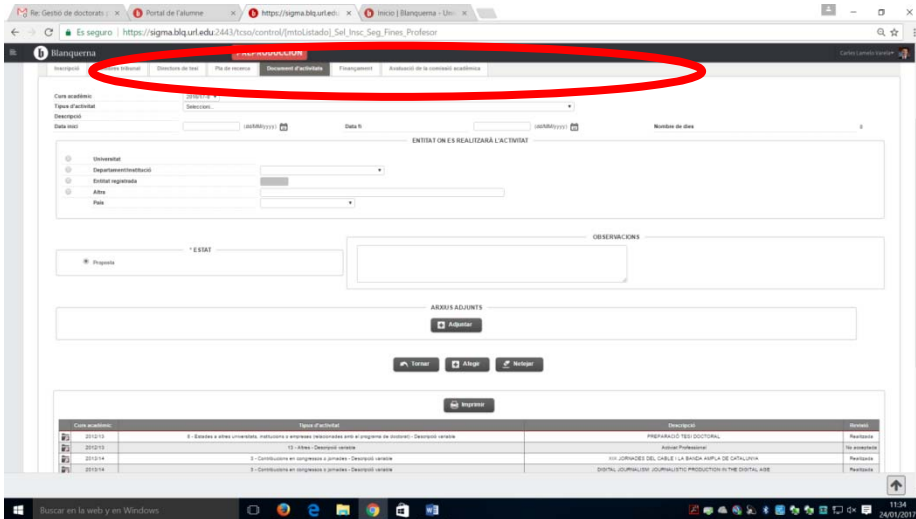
Re: Gestió de doctorats | ×
Portal de l'alumne ×
https://sigma.blq.url.edu ×
Inicio | Blanquerna - Univ ×

Es seguro | https://sigma.blq.url.edu:2443/tcso/control/JmtoListado|_Sel_Insc_Seg_Fines_Profesor

Blanquerna
PREPRODUCCION
Carlos Lamelo Varela

Inscripció | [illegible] tribunal | Directors de tesi | Pla de recerca | Document d'activitats | Finançament | Avaluació de la comissió acadèmica

Curs acadèmic 2016/17
Tipus d'activitat Seleccion...
Descripció
Data inici (dd/MM/yyyy) Data fi (dd/MM/yyyy) Nombre de dies 0

ENTITAT ON ES REALITZARÀ L'ACTIVITAT
Universitat
Departament/institució
Entitat registrada
Altre
País

* ESTAT
Proposta

OBSERVACIONS

ARXIUS ADJUNTS
Adjuntar

Tornar | Alegir | Netejar

Imprimir

| | Curs acadèmic | Tipus d'activitat | Descripció | Revisió |
|---|---|---|---|---|
| | 2012/13 | 8 - Estades a altres universitats, institucions o empreses relacionades amb el programa de doctorat - Descripció variable | PREPARACIÓ TESI DOCTORAL | Realitzada |
| | 2012/13 | 13 - Altres - Descripció variable | Activitat Professional | No acceptada |
| | 2013/14 | 3 - Contribucions en congressos o jornades - Descripció variable | XIX JORNADES DEL CABLE I LA BANDA AMPLA DE CATALUNYA | Realitzada |
| | 2013/14 | 3 - Contribucions en congressos o jornades - Descripció variable | DIGITAL JOURNALISM: JOURNALISTIC PRODUCTION IN THE DIGITAL AGE | Realitzada |

Buscar en la web y en Windows
11:34
24/01/2017